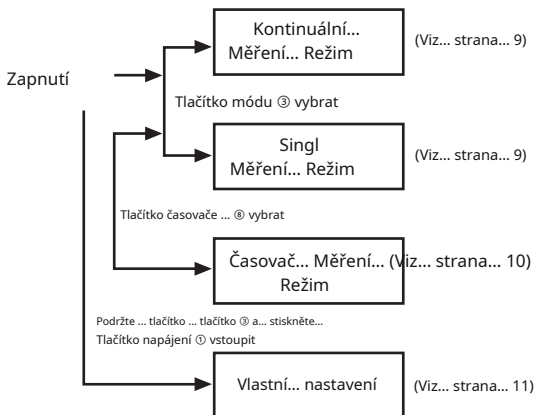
Zapnutí

Kontinuální... Měření... Režim

(Viz... strana... 9)

Tlačítko módu ③ vybrat

Singl Měření... Režim

(Viz... strana... 9)

Tlačítko časovače ... ⑧ vybrat

Časovač... Měření... (Viz... strana... 10) Režim

Podržte ... tlačítko ... tlačítko ③ a... stiskněte...

Tlačítko napájení ① vstoupit

Vlastní... nastavení

(Viz... strana... 11)